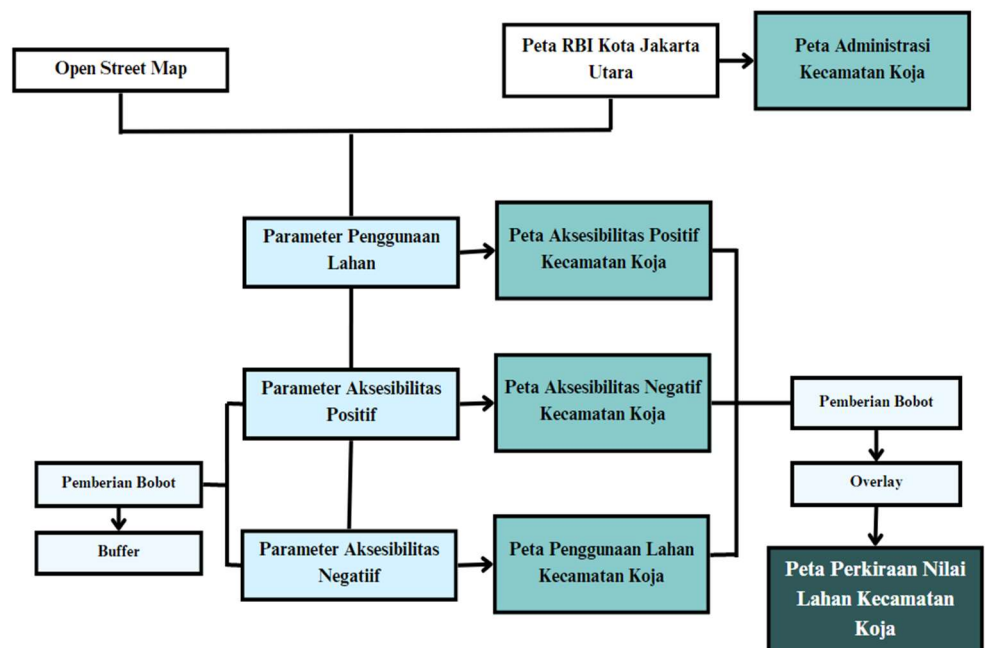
Open Street Map

Peta RBI Kota Jakarta Utara

Peta Administrasi Kecamatan Koja

Parameter Penggunaan Lahan

Peta Aksesibilitas Positif Kecamatan Koja

Parameter Aksesibilitas Positif

Peta Aksesibilitas Negatif Kecamatan Koja

Pemberian Bobot

Pemberian Bobot

Overlay

Buffer

Parameter Aksesibilitas Negatiif

Peta Penggunaan Lahan Kecamatan Koja

Peta Perkiraan Nilai Lahan Kecamatan Koja